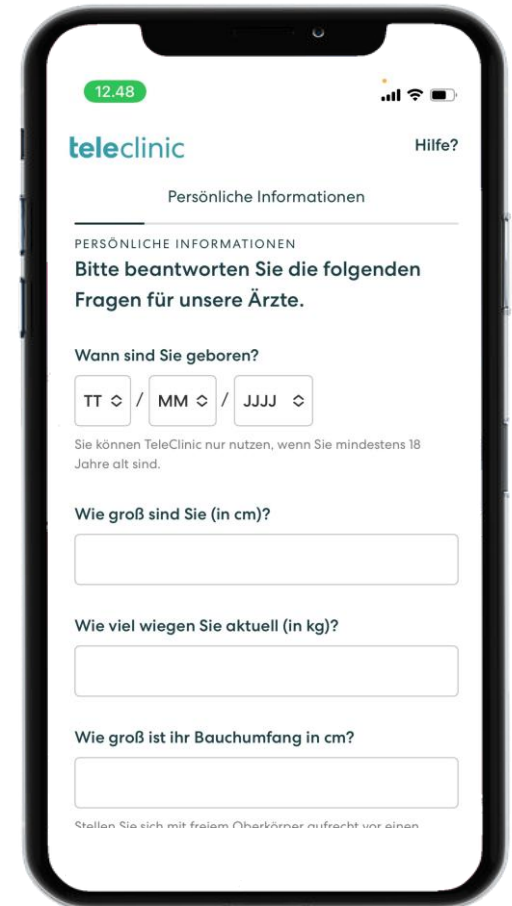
12.48

teleclinic

Hilfe?

Persönliche Informationen

PERSÖNLICHE INFORMATIONEN

Bitte beantworten Sie die folgenden Fragen für unsere Ärzte.

Wann sind Sie geboren?

TT / MM / JJJJ

Sie können TeleClinic nur nutzen, wenn Sie mindestens 18 Jahre alt sind.

Wie groß sind Sie (in cm)?

Wie viel wiegen Sie aktuell (in kg)?

Wie groß ist ihr Bauchumfang in cm?

Stellen Sie sich mit freiem Oberkörper aufrecht vor einen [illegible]